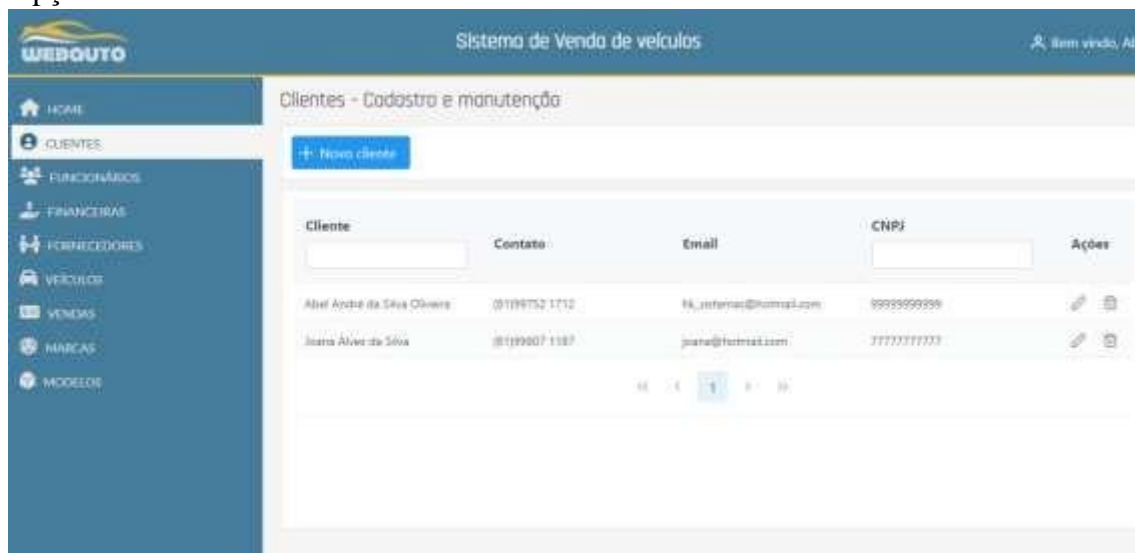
WEBAUTO

Sistema de Venda de veículos

Bem vindo, Al

HOME
CLIENTES
FUNCIONÁRIOS
FINANCEIRAS
FORNECEDORES
VEÍCULOS
VENDAS
MARCAS
MODELOS

Clientes - Cadastro e manutenção

+ Novo cliente

| Cliente | Contato | Email | CNPJ | Ações |
|---|---|---|---|---|
| Abel André da Silva Oliveira | (81)99752 1712 | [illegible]@hotmail.com | 99999999999 | |
| Joana Alves da Silva | (81)99807 1187 | joana@hotmail.com | 77777777777 | |

1